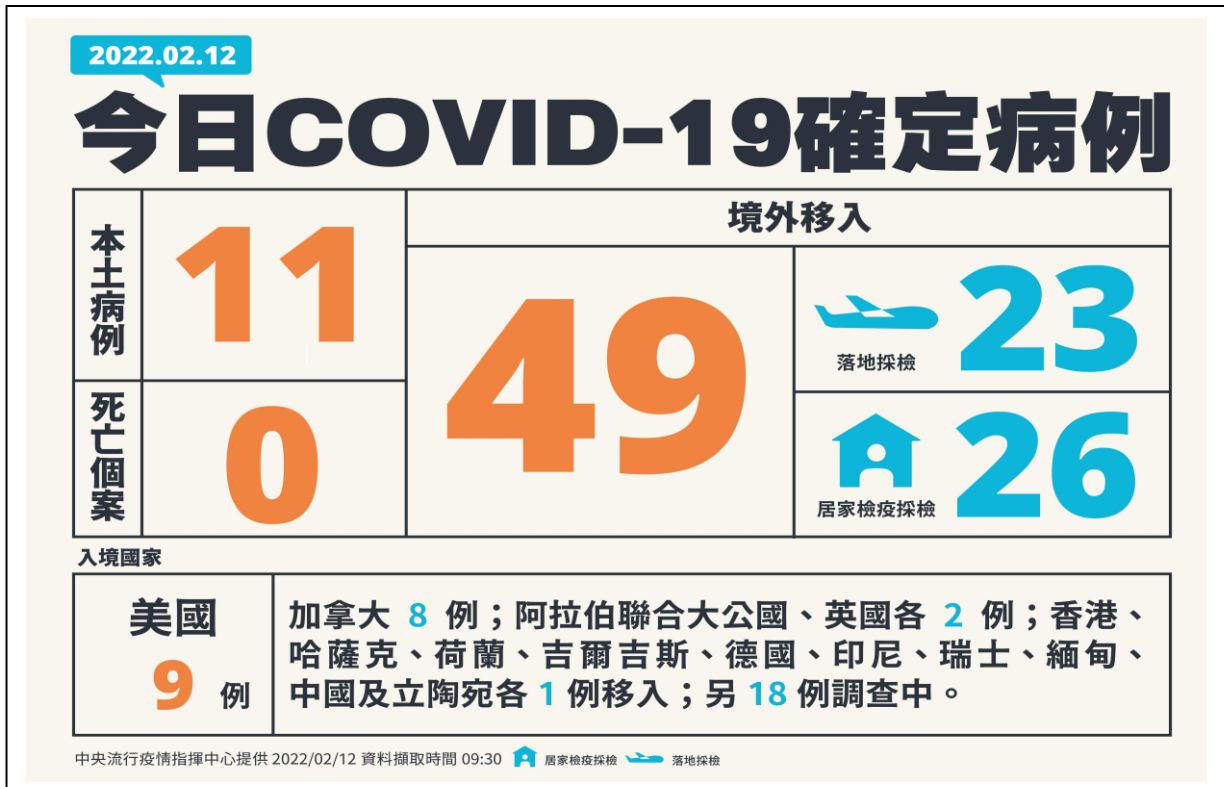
2022.02.12

今日COVID-19確定病例

| 本土病例 | 11 | 境外移入 | |
|---|---|---|---|
| | | 49 | 落地採檢 23 |
| 死亡個案 | 0 | | 居家檢疫採檢 26 |

入境國家

美國 9 例

加拿大 8 例；阿拉伯聯合大公國、英國各 2 例；香港、哈薩克、荷蘭、吉爾吉斯、德國、印尼、瑞士、緬甸、中國及立陶宛各 1 例移入；另 18 例調查中。

中央流行疫情指揮中心提供 2022/02/12 資料擷取時間 09:30 居家檢疫採檢 落地採檢